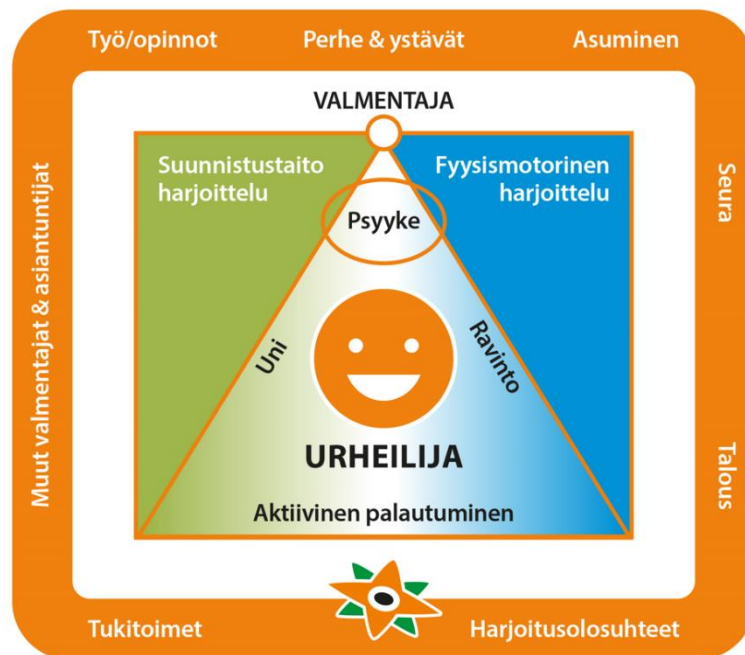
Työ/opinnot
Perhe & ystävät
Asuminen

VALMENTAJA

Suunnistustaito harjoittelu

Fyysismotorinen harjoittelu

Psyyke

Muut valmentajat & asiantuntijat

Seura

Uni

Ravinto

Talous

URHEILIJA

Aktiivinen palautuminen

Tukitoimet
Harjoitusolosuhteet